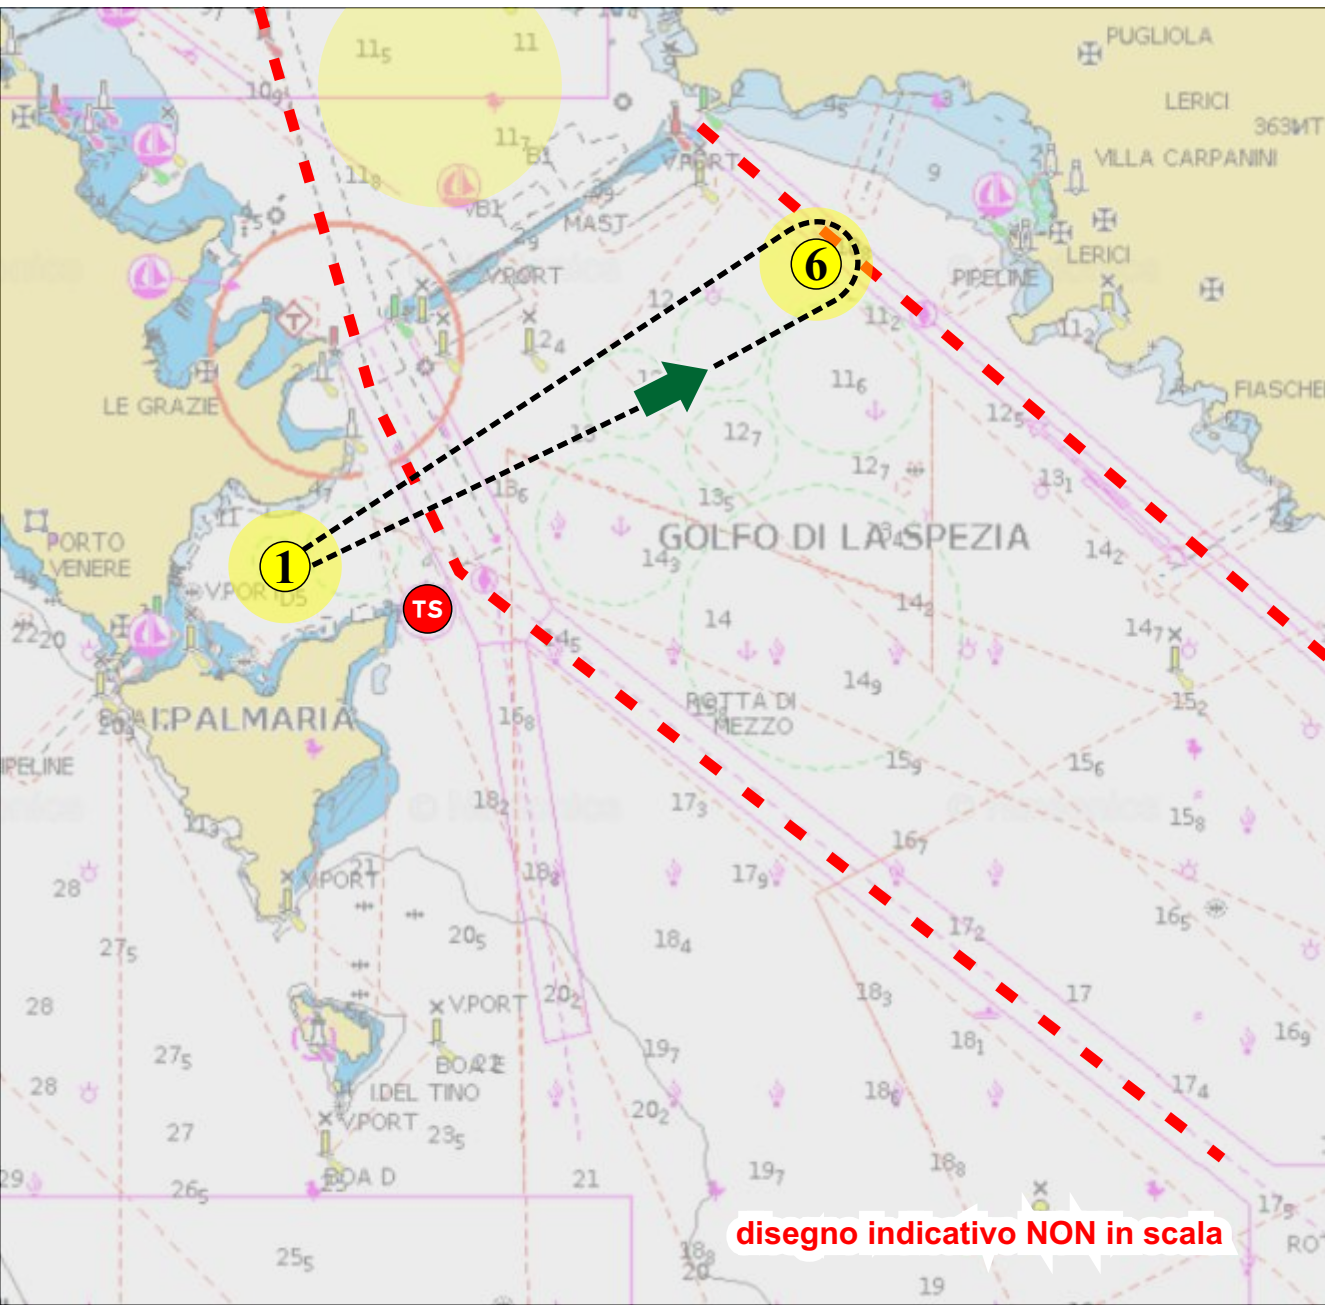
$11_5$ 11 $10_9$ $11_7$ $11_8$ B1 B1 V.PORT MAST V.PORT 9 5 3

PUGLIOLA

LERICI

363MT

VILLA CARPANINI

LERICI

PIPELINE

$11_2$ $11_2$

FIASCHE

6

1

TS

LE GRAZIE

PORTO VENERE

V.PORT DS

22 20

I.PALMARIA

PIPELINE

12 $12_4$ $11_6$ $12_7$ $12_7$ $12_5$ $13_1$ $13_6$ $13_5$ $14_3$ $14_2$ $14_2$ $14_7$ $15_2$

GOLFO DI LA SPEZIA

14 $14_9$

ROTTA DI MEZZO

$14_5$ $16_8$ $15_9$ $15_6$ $15_8$ $18_2$ $17_3$ $16_7$ $18_8$ $17_9$ $16_5$

28 $27_5$ 28 $27_5$ 28 27 29 $26_5$ $25_5$

V.PORT 21 $20_5$ $18_4$ $17_2$ 17 $18_3$ $18_1$ $16_9$ $17_4$

V.PORT $20_2$ BOA E $19_7$

I.DEL TINO

V.PORT $23_5$ $20_2$ $18_6$

BOA D 21 $19_7$ $18_8$ $18_8$ 20 19 $17_9$ RO

disegno indicativo NON in scala